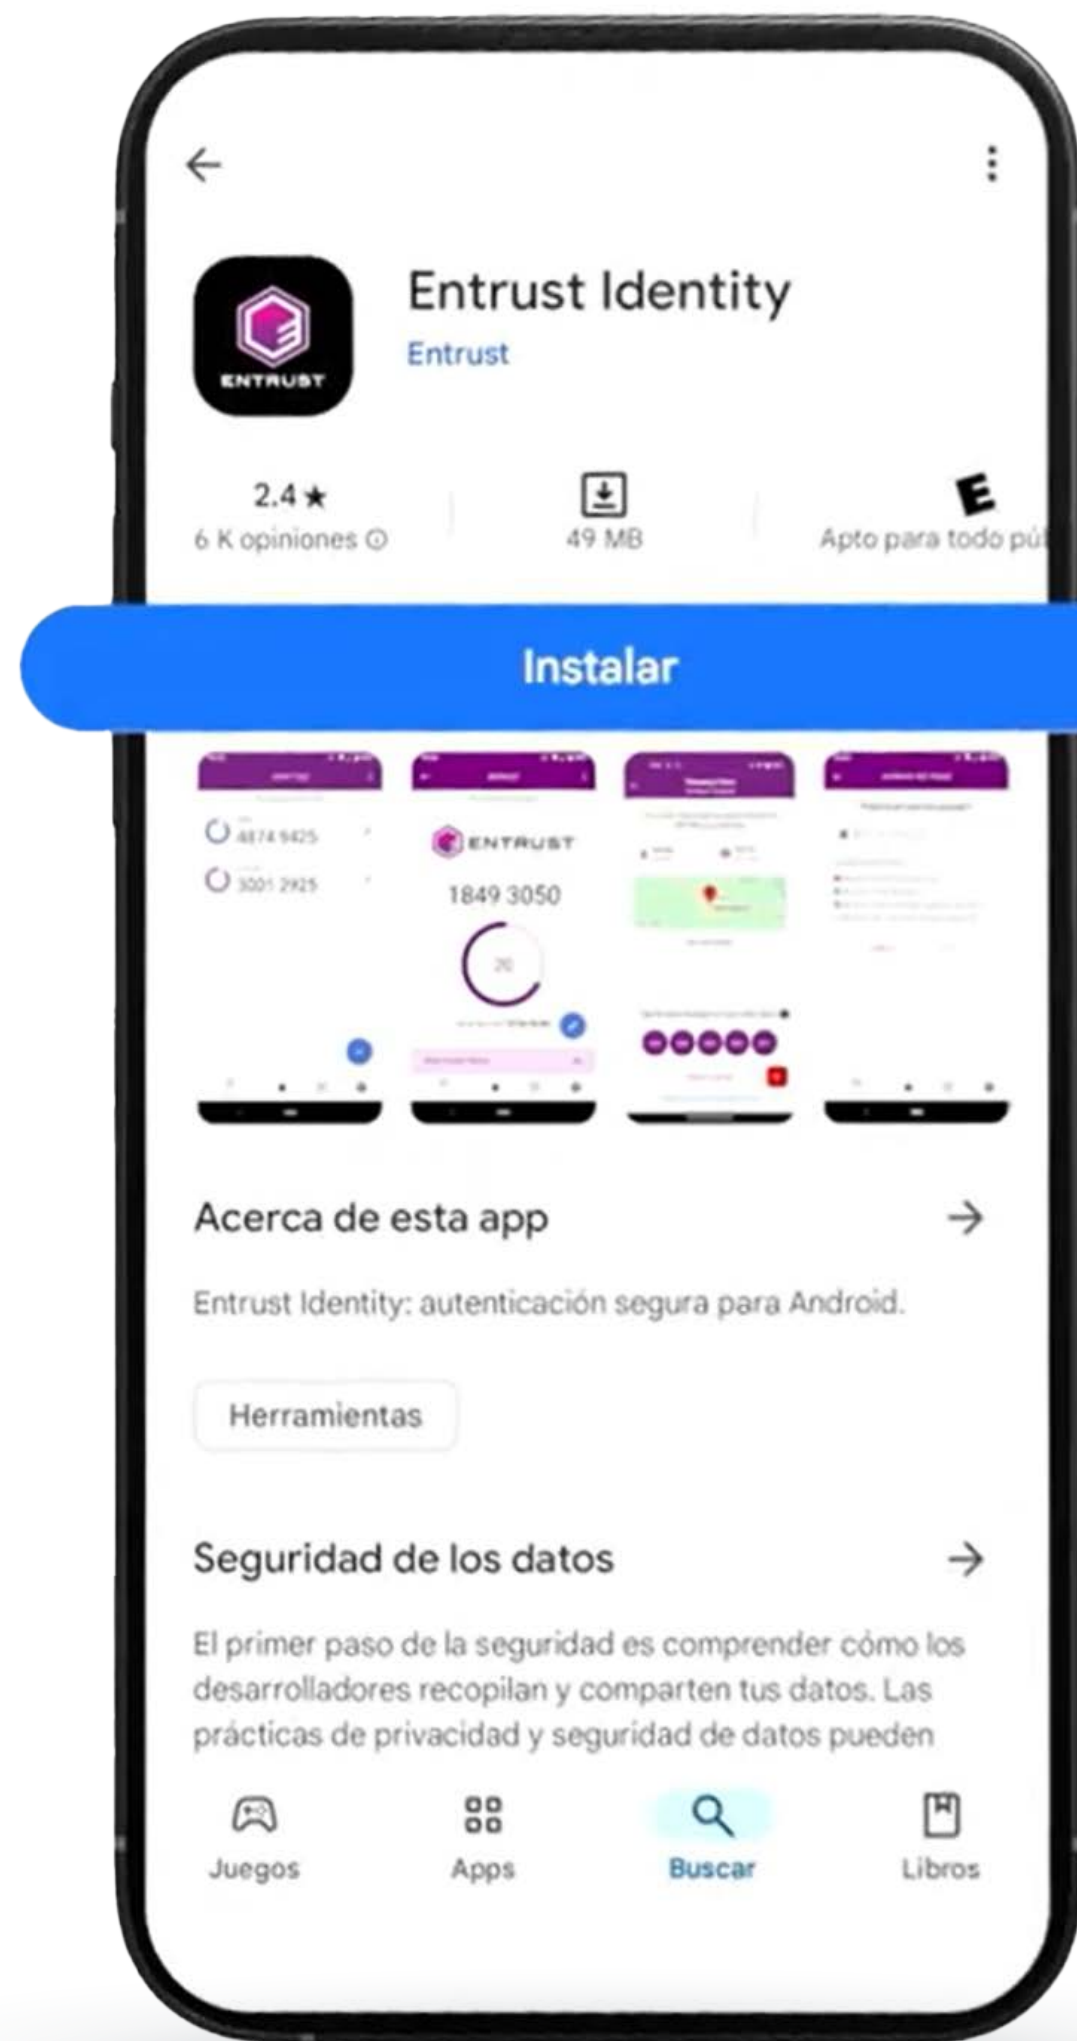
ENTRUST

Entrust Identity
Entrust

2.4 ★
6 K opiniones ⓘ

49 MB

E
Apto para todo pú

Instalar

4874 9425
3001 2925

ENTRUST
1849 3050
20

Acerca de esta app →

Entrust Identity: autenticación segura para Android.

Herramientas

Seguridad de los datos →

El primer paso de la seguridad es comprender cómo los desarrolladores recopilan y comparten tus datos. Las prácticas de privacidad y seguridad de datos pueden

Juegos
Apps
Buscar
Libros